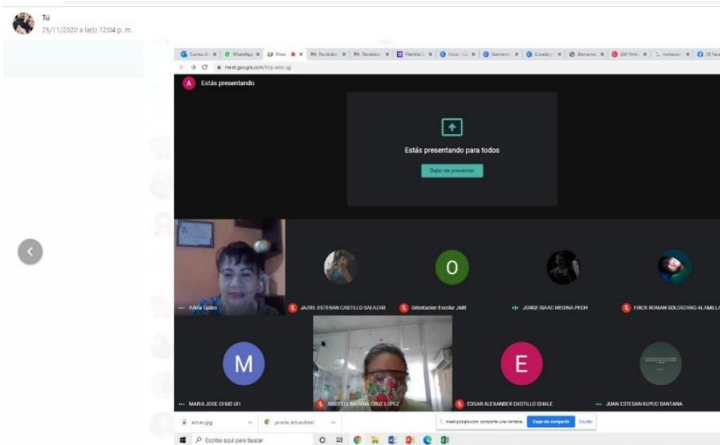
Tú
25/11/2020 a la(s) 12:04 p. m.

meet.google.com/

Estás presentando

Estás presentando para todos

Dejar de presentar

Adela Tadeo

JAZIEL ESTEBAN CASTILLO SALAZAR

Orientacion Escolar JMR

JORGE ISAAC MEDINA PECH

ERICK ROMAN SOLORZANO ALAMILLA

M

MARIA JOSE CHIM UH

BRITTNI MARINA CRUZ LOPEZ

E

EDGAR ALEXANDER CASTILLO EHALE

JUAN ESTEBAN ISPUC SANTANA

meet.google.com comparte una ventana.

Dejar de compartir

Ocultar

Escribe aquí para buscar